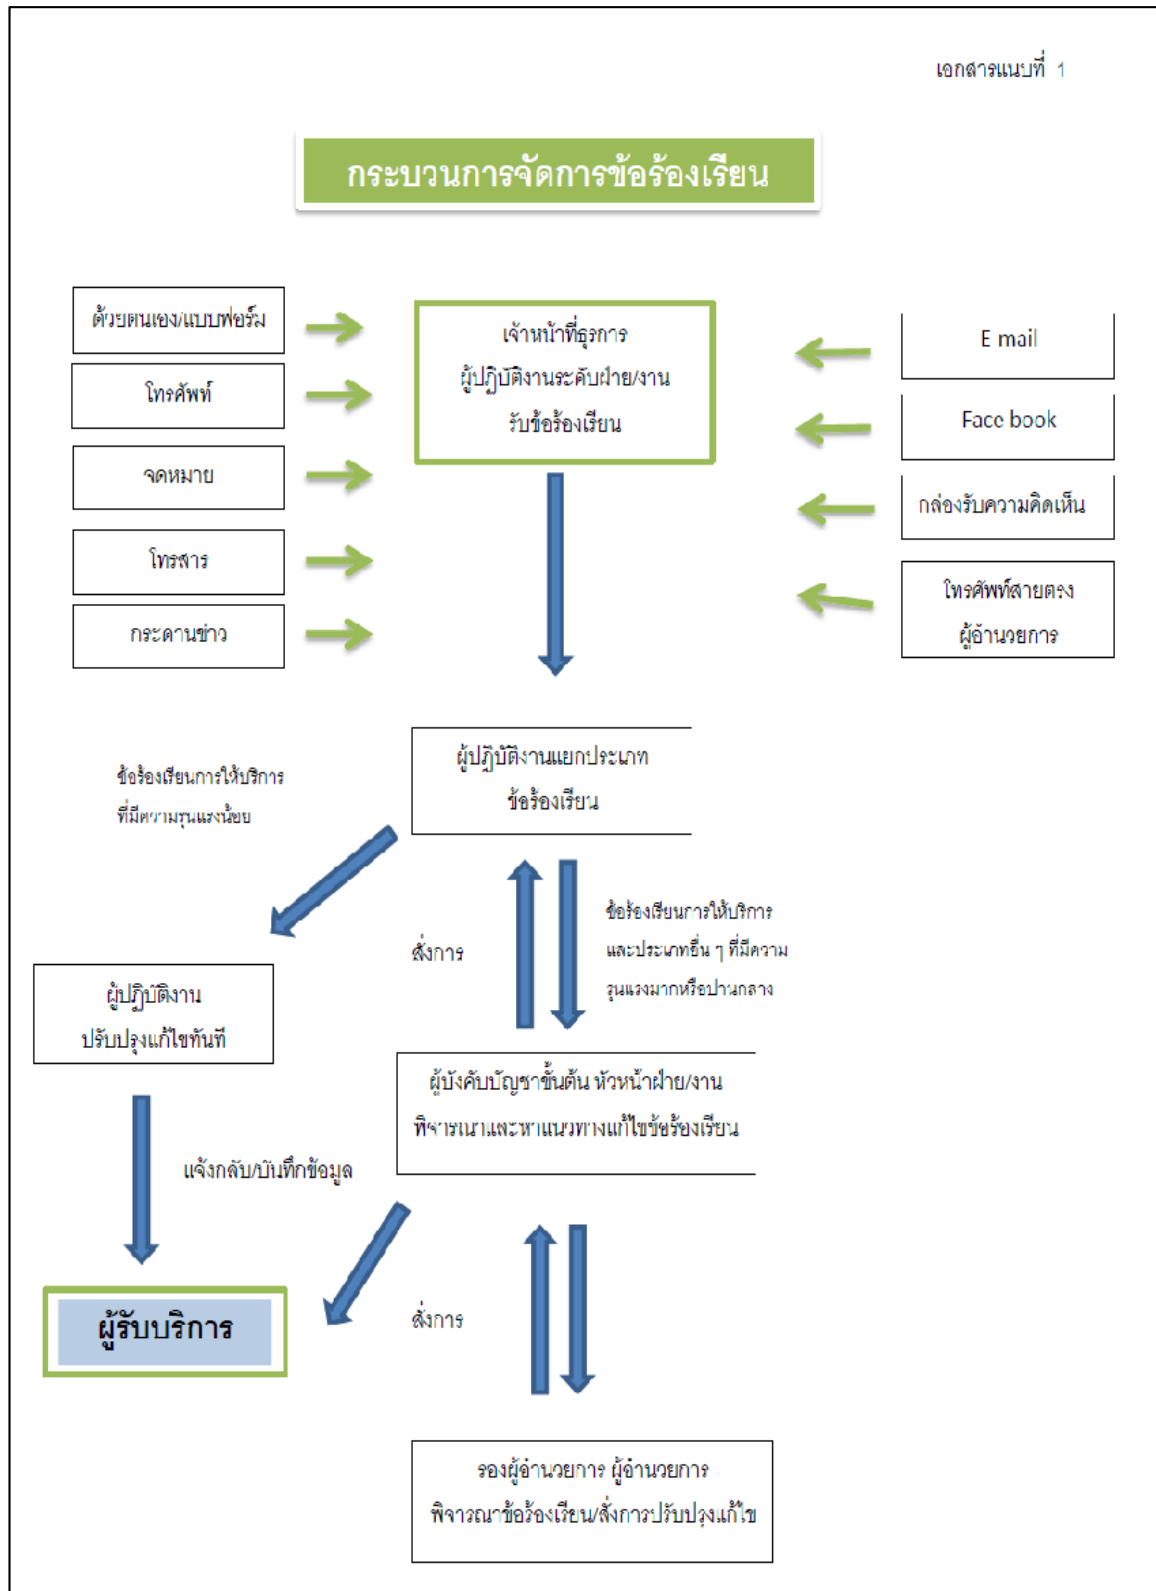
เอกสารแนบที่ 1

กระบวนการจัดการข้อร้องเรียน

ด้วยตนเอง/แบบฟอร์ม

โทรศัพท์

จดหมาย

โทรสาร

กระดานข่าว

เจ้าหน้าที่ธุรการ ผู้ปฏิบัติงานระดับฝ่าย/งาน รับข้อร้องเรียน

E mail

Face book

กล่องรับความคิดเห็น

โทรศัพท์สายตรง ผู้อำนวยการ

ผู้ปฏิบัติงานแยกประเภท ข้อร้องเรียน

ข้อร้องเรียนการให้บริการ ที่มีความรุนแรงน้อย

ผู้ปฏิบัติงาน ปรับปรุงแก้ไขทันที

สั่งการ

ข้อร้องเรียนการให้บริการ และประเภทอื่น ๆ ที่มีความ รุนแรงมากหรือปานกลาง

ผู้บังคับบัญชาขั้นต้น หัวหน้าฝ่าย/งาน พิจารณาและหาแนวทางแก้ไขข้อร้องเรียน

แจ้งกลับ/บันทึกข้อมูล

ผู้รับบริการ

สั่งการ

รองผู้อำนวยการ ผู้อำนวยการ พิจารณาข้อร้องเรียน/สั่งการปรับปรุงแก้ไข